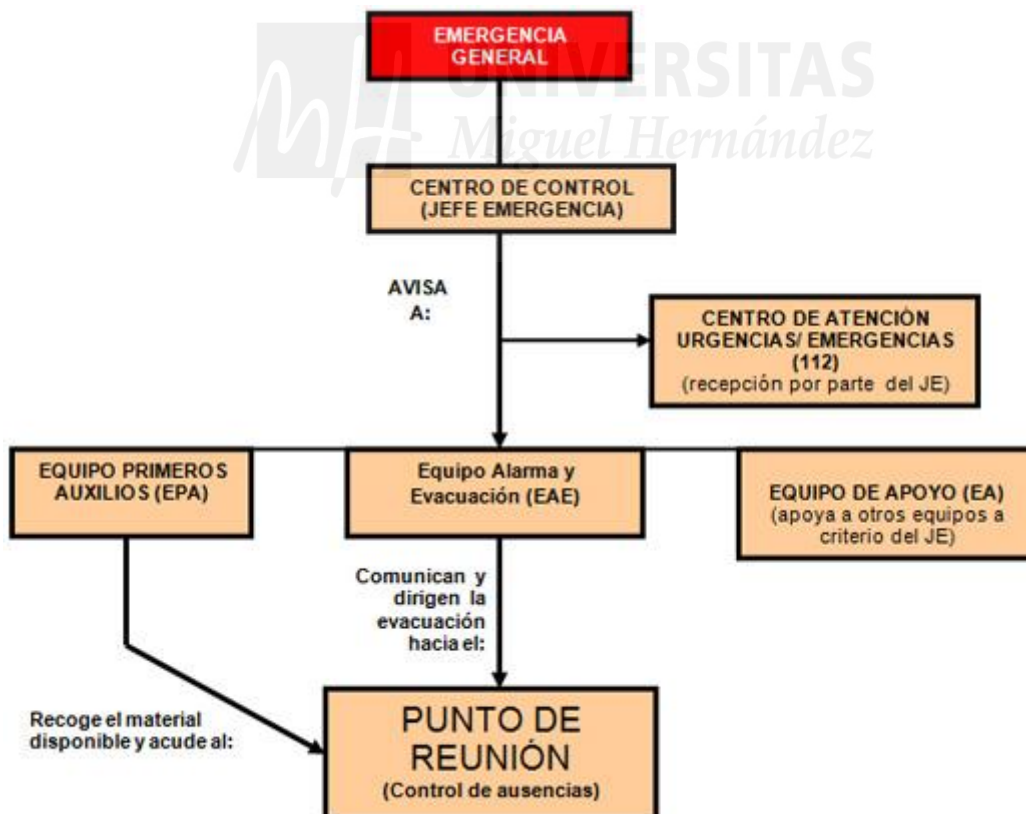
EMERGENCIA GENERAL

UNIVERSITAS
Miguel Hernández

CENTRO DE CONTROL (JEFE EMERGENCIA)

AVISA A:

CENTRO DE ATENCIÓN URGENCIAS/ EMERGENCIAS (112)
(recepción por parte del JE)

EQUIPO PRIMEROS AUXILIOS (EPA)

Equipo Alarma y Evacuación (EAE)

EQUIPO DE APOYO (EA)
(apoya a otros equipos a criterio del JE)

Comunican y dirigen la evacuación hacia el:

Recoge el material disponible y acude al:

PUNTO DE REUNIÓN
(Control de ausencias)